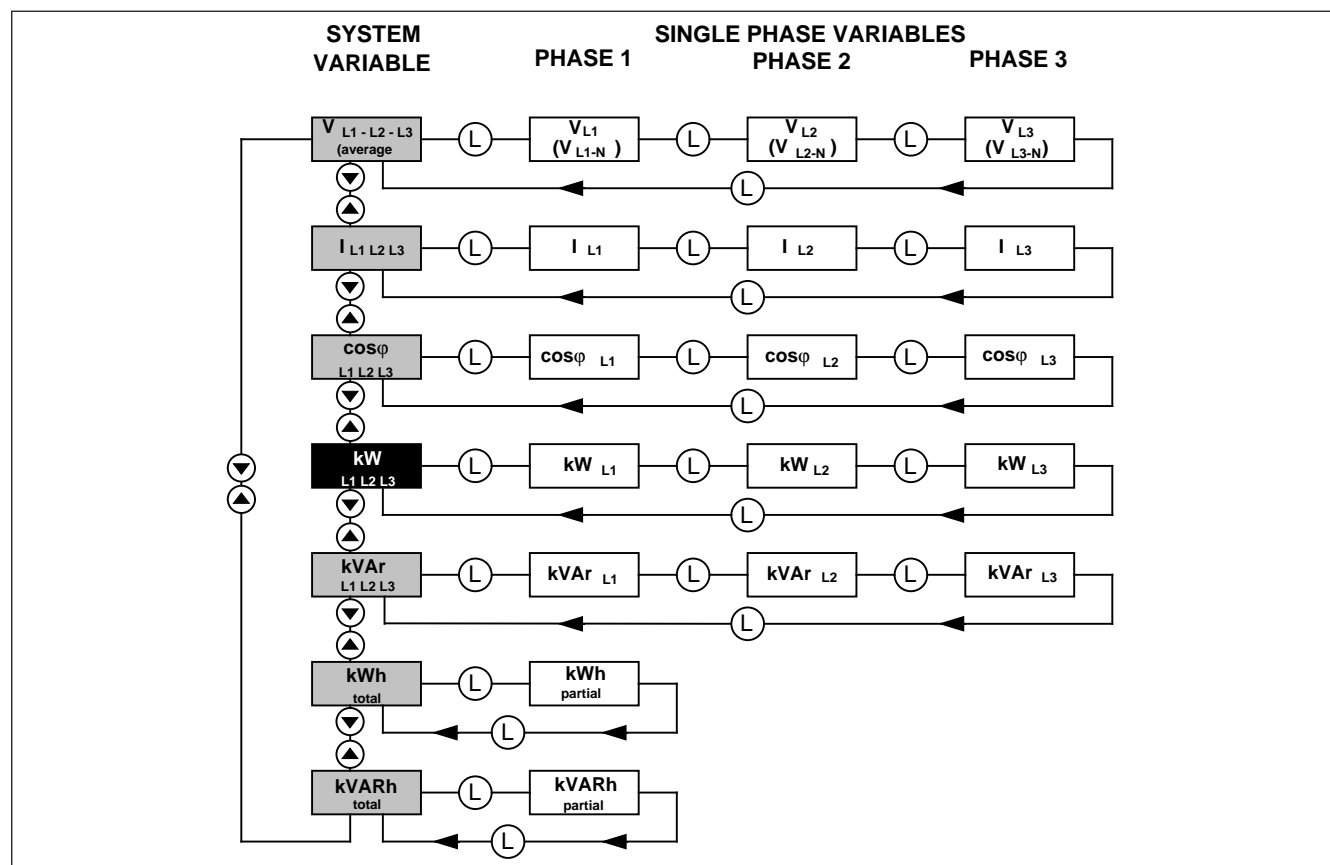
SYSTEM VARIABLE

SINGLE PHASE VARIABLES

PHASE 1

PHASE 2

PHASE 3

$V_{L1 - L2 - L3}$ (average

L

$V_{L1}$ ($V_{L1-N}$ )

L

$V_{L2}$ ($V_{L2-N}$ )

L

$V_{L3}$ ($V_{L3-N}$)

L

$I_{L1 L2 L3}$

L

$I_{L1}$

L

$I_{L2}$

L

$I_{L3}$

L

cosφ L1 L2 L3

L

cosφ $_{L1}$

L

cosφ $_{L2}$

L

cosφ $_{L3}$

L

kW L1 L2 L3

L

kW $_{L1}$

L

kW $_{L2}$

L

kW $_{L3}$

L

kVAr L1 L2 L3

L

kVAr $_{L1}$

L

kVAr $_{L2}$

L

kVAr $_{L3}$

L

kWh total

L

kWh partial

L

kVARh total

L

kVARh partial

L